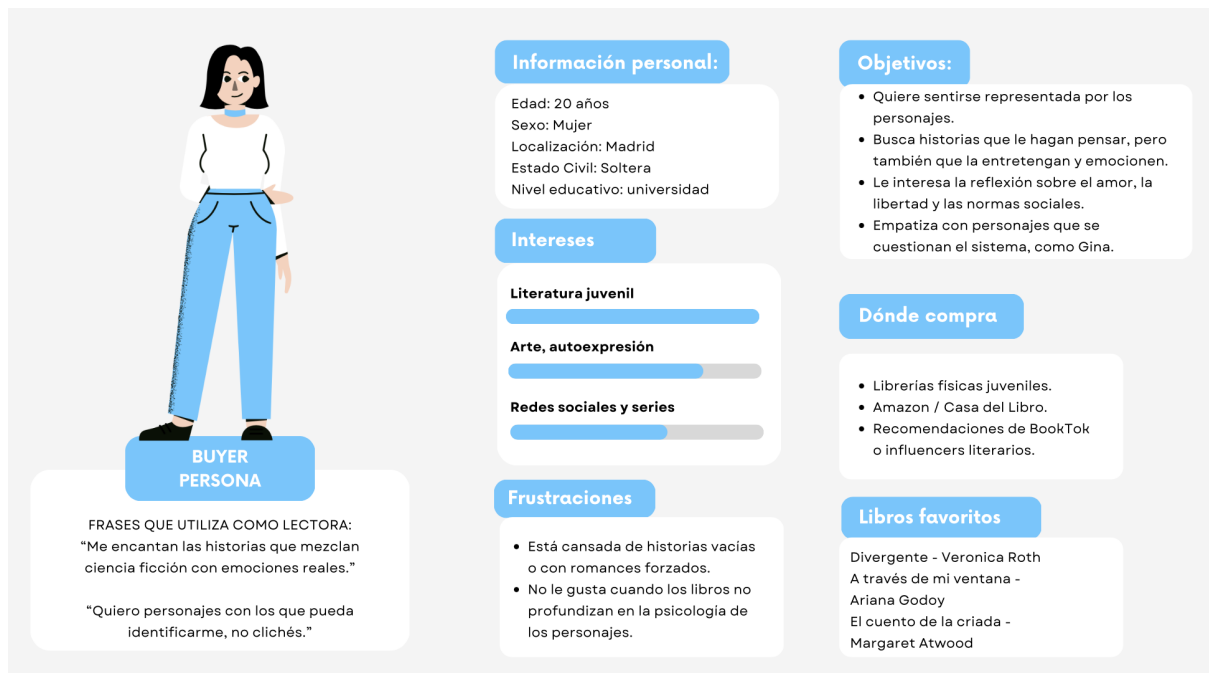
BUYER PERSONA

FRASES QUE UTILIZA COMO LECTORA:
“Me encantan las historias que mezclan ciencia ficción con emociones reales.”

“Quiero personajes con los que pueda identificarme, no clichés.”

Información personal:

Edad: 20 años
Sexo: Mujer
Localización: Madrid
Estado Civil: Soltera
Nivel educativo: universidad

Intereses

Literatura juvenil

Arte, autoexpresión

Redes sociales y series

Frustraciones

- Está cansada de historias vacias o con romances forzados.
- No le gusta cuando los libros no profundizan en la psicología de los personajes.

Objetivos:

- Quiere sentirse representada por los personajes.
- Busca historias que le hagan pensar, pero también que la entretengan y emocionen.
- Le interesa la reflexión sobre el amor, la libertad y las normas sociales.
- Empatiza con personajes que se cuestionan el sistema, como Gina.

Dónde compra

- Librerías fisicas juveniles.
- Amazon / Casa del Libro.
- Recomendaciones de BookTok o influencers literarios.

Libros favoritos

Divergente - Veronica Roth
A través de mi ventana - Ariana Godoy
El cuento de la criada - Margaret Atwood